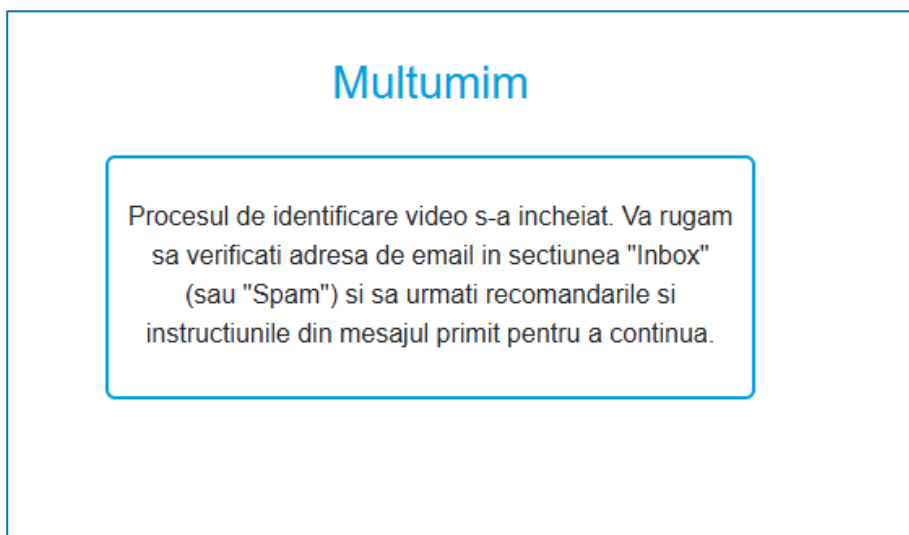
Multumim

Procesul de identificare video s-a incheiat. Va rugam sa verificati adresa de email in sectiunea "Inbox" (sau "Spam") si sa urmati recomandarile si instructiunile din mesajul primit pentru a continua.